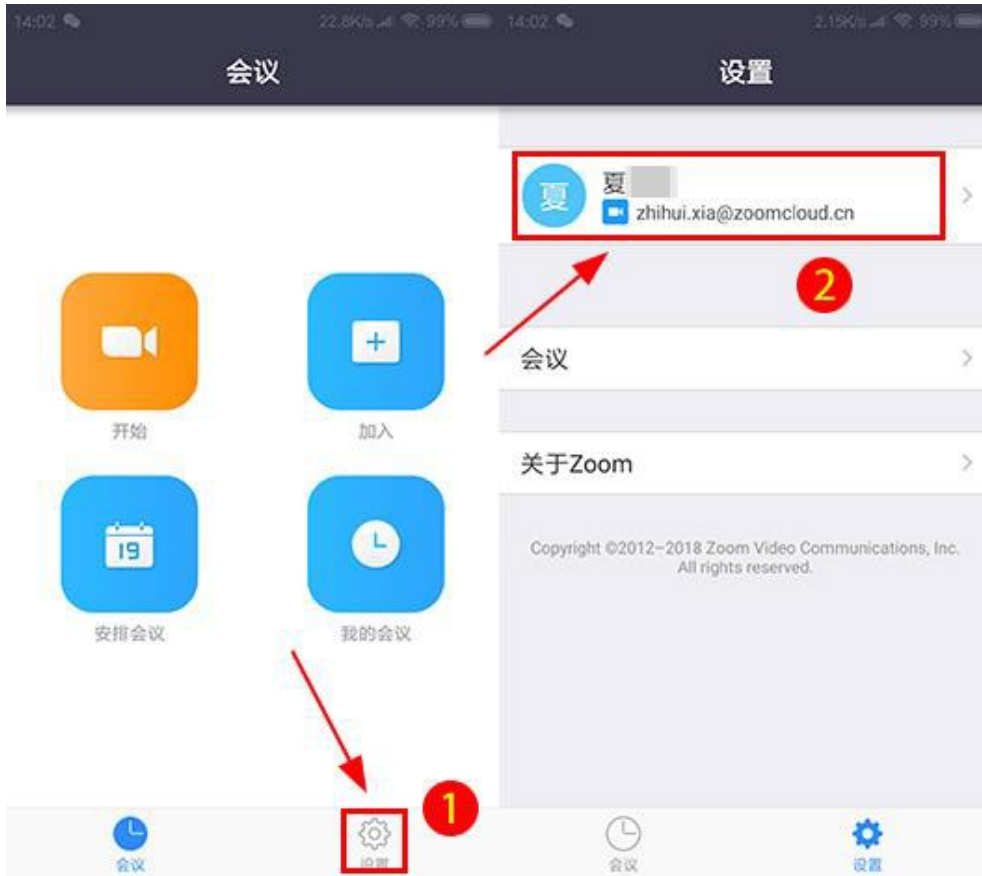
14:02 22.8K/s 99%

会议

开始

加入

19

安排会议

我的会议

会议

设置

1

14:02 2.15K/s 99%

设置

夏

夏 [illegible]

zhihui.xia@zoomcloud.cn

2

会议

关于Zoom

Copyright ©2012–2018 Zoom Video Communications, Inc. All rights reserved.

会议

设置